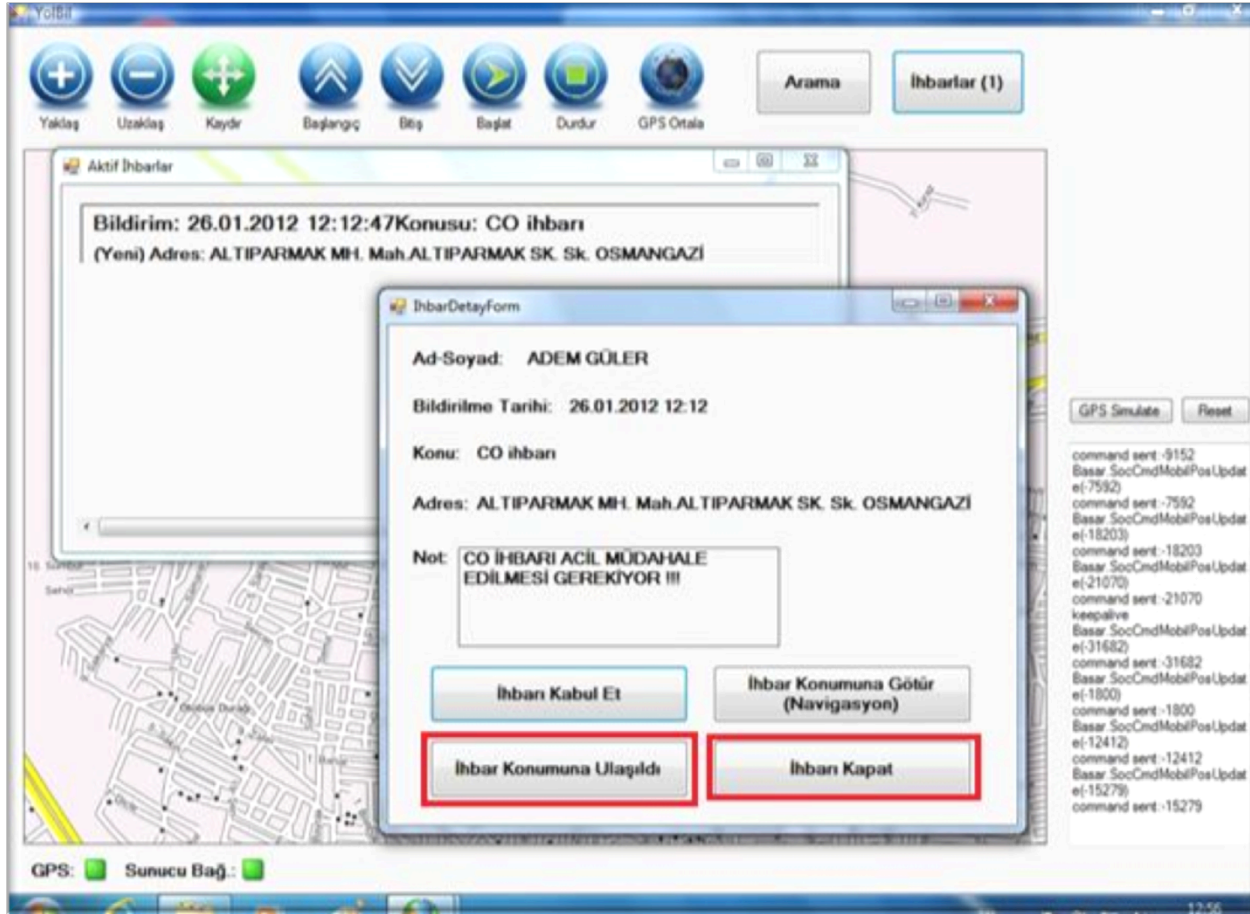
YolBil

Yaklaş Uzaklaş Kaydır Başlangıç Bitiş Başlat Durdur GPS Ortala

Arama

İhbarlar (1)

Aktif İhbarlar

Bildirim: 26.01.2012 12:12:47Konusu: CO ihbarı
(Yeni) Adres: ALTIPARMAK MH. Mah.ALTIPARMAK SK. Sk. OSMANGAZİ

IhbarDetayForm

Ad-Soyad: ADEM GÜLER

Bildirilme Tarihi: 26.01.2012 12:12

Konu: CO ihbarı

Adres: ALTIPARMAK MH. Mah.ALTIPARMAK SK. Sk. OSMANGAZİ

Not: CO İHBARI ACİL MÜDAHALE EDİLMESİ GEREKİYOR !!!

İhbarı Kabul Et

İhbar Konumuna Götür (Navigasyon)

İhbar Konumuna Ulaşıldı

İhbarı Kapat

GPS Simulate Reset

command sent:-9152
Basar.SocCmdMobilPosUpdate(-7592)
command sent:-7592
Basar.SocCmdMobilPosUpdate(-18203)
command sent:-18203
Basar.SocCmdMobilPosUpdate(-21070)
command sent:-21070
keepalive
Basar.SocCmdMobilPosUpdate(-31682)
command sent:-31682
Basar.SocCmdMobilPosUpdate(-1800)
command sent:-1800
Basar.SocCmdMobilPosUpdate(-12412)
command sent:-12412
Basar.SocCmdMobilPosUpdate(-15279)
command sent:-15279

GPS: Sunucu Bağ.:

12:56